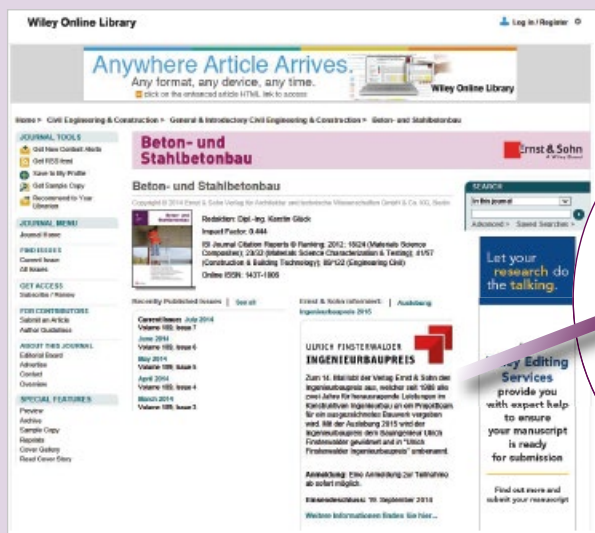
Wiley Online Library

Log in / Register

Anywhere Article Arrives.
Any format, any device, any time.
Click on the enhanced article HTML link to access

Wiley Online Library

Home > Civil Engineering & Construction > General & Introductory Civil Engineering & Construction > Beton- und Stahlbetonbau

JOURNAL TOOLS
Get New Content Alerts
Get RSS feed
Save to My Profile
Get Sample Copy
Recommend to Your Librarian

JOURNAL MENU
Journal Home

FIND ISSUES
Current Issue
All Issues

GET ACCESS
Subscribe / Renew

FOR CONTRIBUTORS
Submit an Article
Author Guidelines

ABOUT THIS JOURNAL
Editorial Board
Advertise
Contact
Overview

SPECIAL FEATURES
Preview
Archive
Sample Copy
Reprints
Cover Gallery
Read Cover Story

Beton- und Stahlbetonbau

Ernst & Sohn
A Wiley Brand

Beton- und Stahlbetonbau

Copyright © 2014 Ernst & Sohn Verlag für Architektur und technische Wissenschaften GmbH & Co. KG, Berlin

Redaktion: Dipl.-Ing. Kerstin Glück
Impact Factor: 0.444
ISI Journal Citation Reports © Ranking: 2012: 18/24 (Materials Science Composites); 23/32 (Materials Science Characterization & Testing); 41/57 (Construction & Building Technology); 89/122 (Engineering Civil)
Online ISSN: 1437-1006

Recently Published Issues | See all

Current Issue: July 2014
Volume 109, Issue 7
June 2014
Volume 109, Issue 6
May 2014
Volume 109, Issue 5
April 2014
Volume 109, Issue 4
March 2014
Volume 109, Issue 3

Ernst & Sohn informiert: | Auslobung Ingenieurbaupreis 2015

ULRICH FINSTERWALDER
INGENIEURBAUPREIS

Zum 14. Mal lobt der Verlag Ernst & Sohn den Ingenieurbaupreis aus, welcher seit 1988 alle zwei Jahre für herausragende Leistungen im Konstruktiven Ingenieurbau an ein Projektteam für ein ausgezeichnetes Bauwerk vergeben wird. Mit der Auslobung 2015 wird der Ingenieurbaupreis dem Bauingenieur Ulrich Finsterwalder gewidmet und in "Ulrich Finsterwalder Ingenieurbaupreis" umbenannt.

Anmeldung: Eine Anmeldung zur Teilnahme ist sofort möglich.

Einsendeschluss: 19. September 2014

Weitere Informationen finden Sie hier...

SEARCH
In this journal
Advanced > Saved Searches >

Let your research do the talking.

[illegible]ey Editing Services
provide you with expert help to ensure your manuscript is ready for submission

Find out more and submit your manuscript